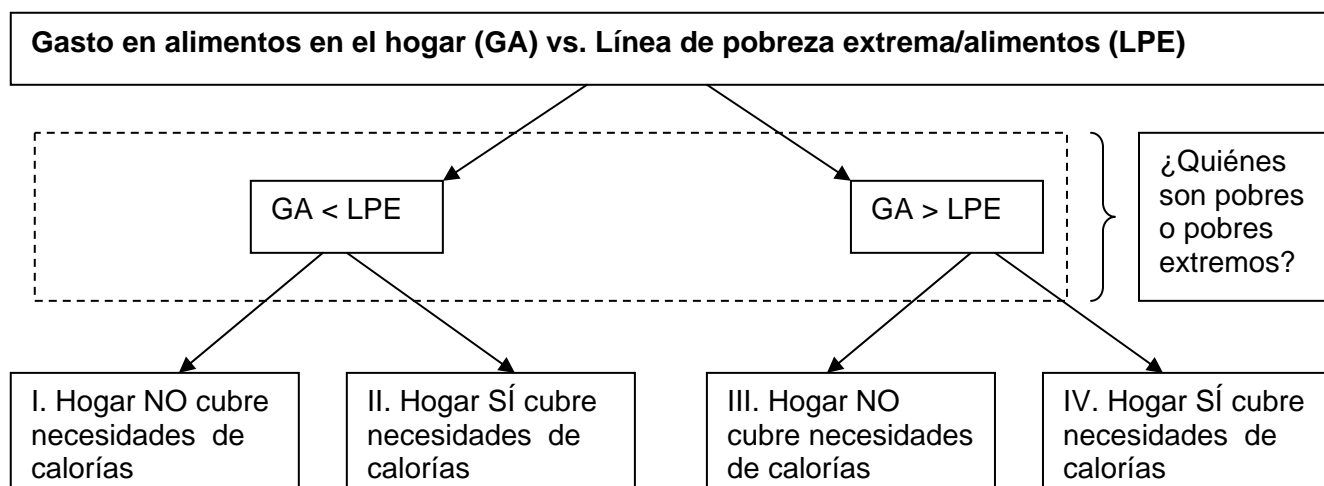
Gasto en alimentos en el hogar (GA) vs. Línea de pobreza extrema/alimentos (LPE)

GA < LPE

GA > LPE

¿Quiénes son pobres o pobres extremos?

I. Hogar NO cubre necesidades de calorías

II. Hogar SÍ cubre necesidades de calorías

III. Hogar NO cubre necesidades de calorías

IV. Hogar SÍ cubre necesidades de calorías